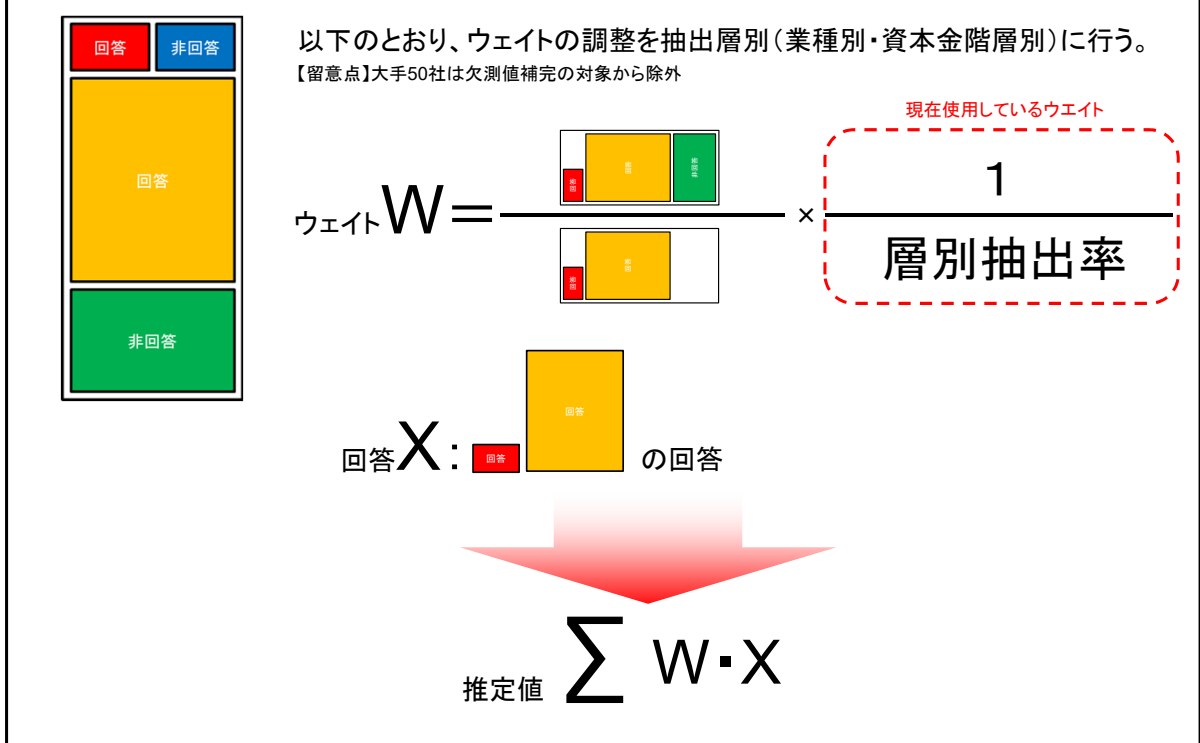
回答 非回答

回答

非回答

以下のとおり、ウェイトの調整を抽出層別(業種別・資本金階層別)に行う。
【留意点】大手50社は欠測値補完の対象から除外

現在使用しているウエイト

回答 回答 非回答

回答 回答

ウェイト W = × $\frac{1}{層別抽出率}$

回答 X : 回答 回答 の回答

推定値 $\sum$ W・X